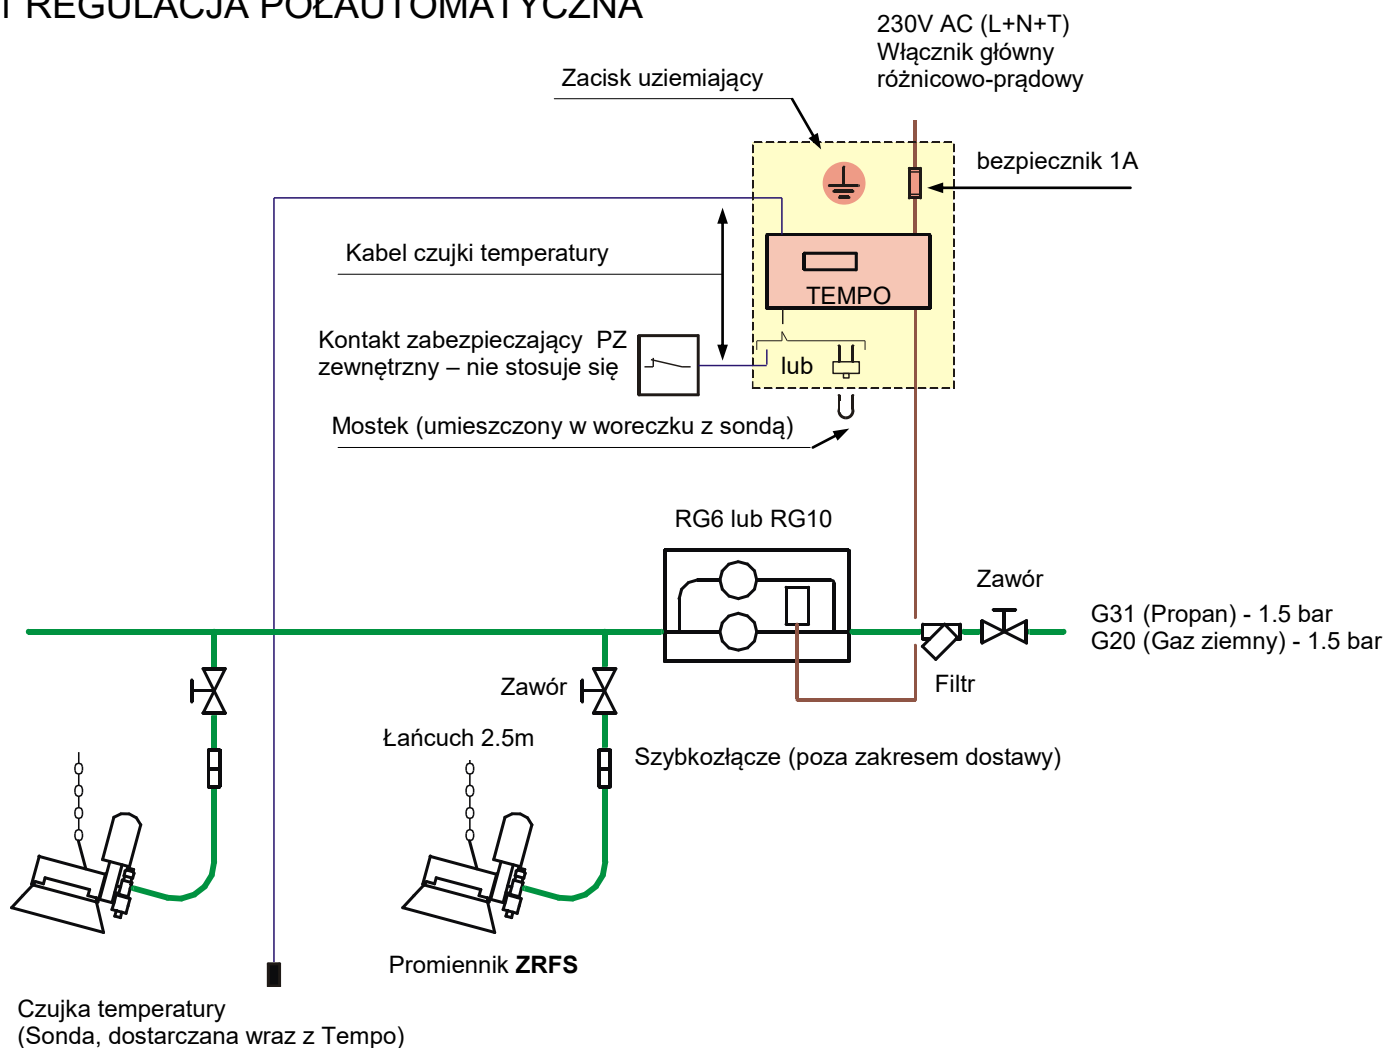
I REGULACJA PÓŁAUTOMATYCZNA

230V AC (L+N+T)
Włącznik główny
różnicowo-prądowy

Zacisk uziemiający

bezpiecznik 1A

Kabel czujki temperatury

TEMPO

Kontakt zabezpieczający PZ
zewnętrzny – nie stosuje się

lub

Mostek (umieszczony w woreczku z sondą)

RG6 lub RG10

Zawór

G31 (Propan) - 1.5 bar
G20 (Gaz ziemny) - 1.5 bar

Filtr

Zawór

Łańcuch 2.5m

Szybkozłącze (poza zakresem dostawy)

Promiennik **ZRFS**

Czujka temperatury
(Sonda, dostarczana wraz z Tempo)